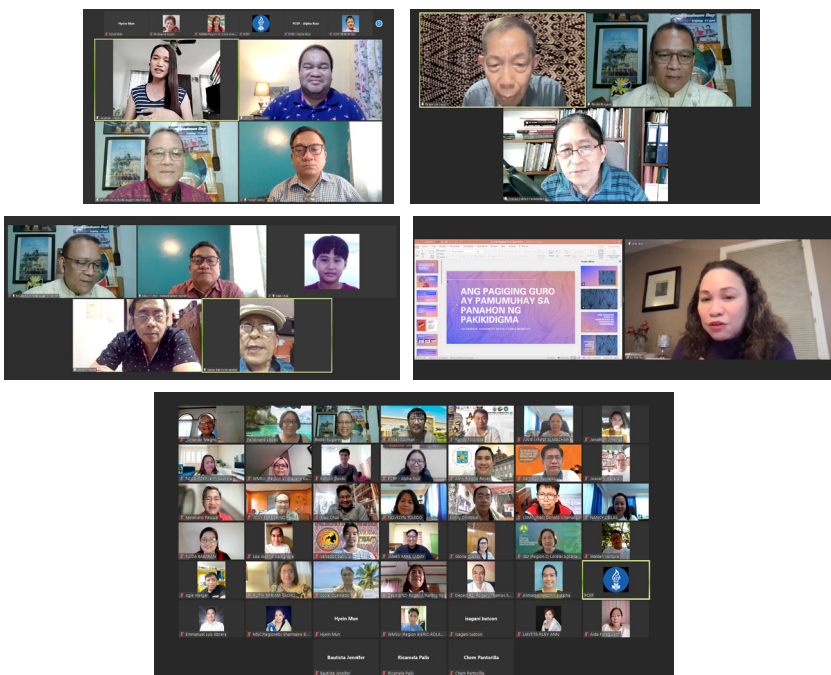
Hpein Mon

PCDF - Alpha Ruiz

ANG PAGIGING GURO AY PAMUMUHAY SA PANAHON NG PAKIKIDIGMA

Hpein Mon

Hpein Mon

isagani batoon

isagani batoon

Bautista Jennifer

Bautista Jennifer

Ricamela Palis

Ricamela Palis

Chem Pantorilla

Chem Pantorilla

PCDF

Emmanuel Luis Abrera